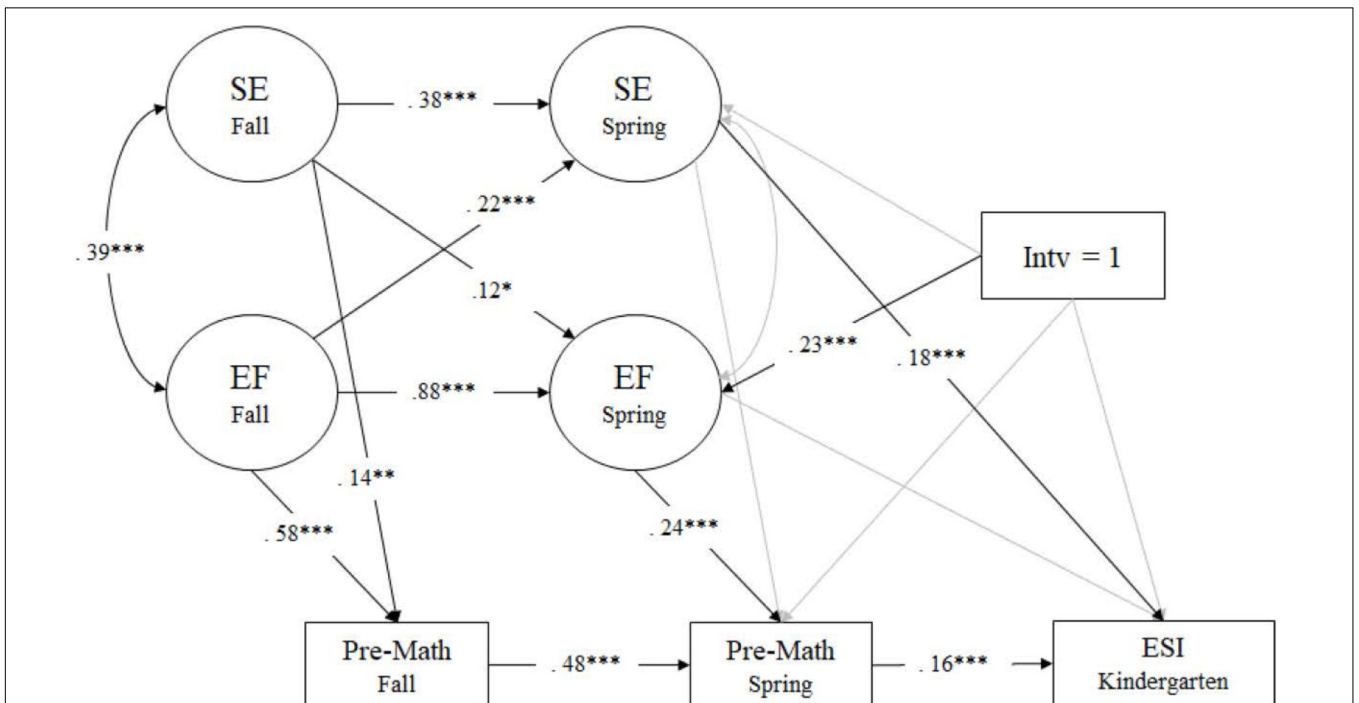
SE
Fall

. 38***

SE
Spring

. 22***

. 39***

Intv = 1

.12*

. 23***

. 18***

EF
Fall

.88***

EF
Spring

. 14**

. 58***

. 24***

Pre-Math
Fall

. 48***

Pre-Math
Spring

. 16***

ESI
Kindergarten